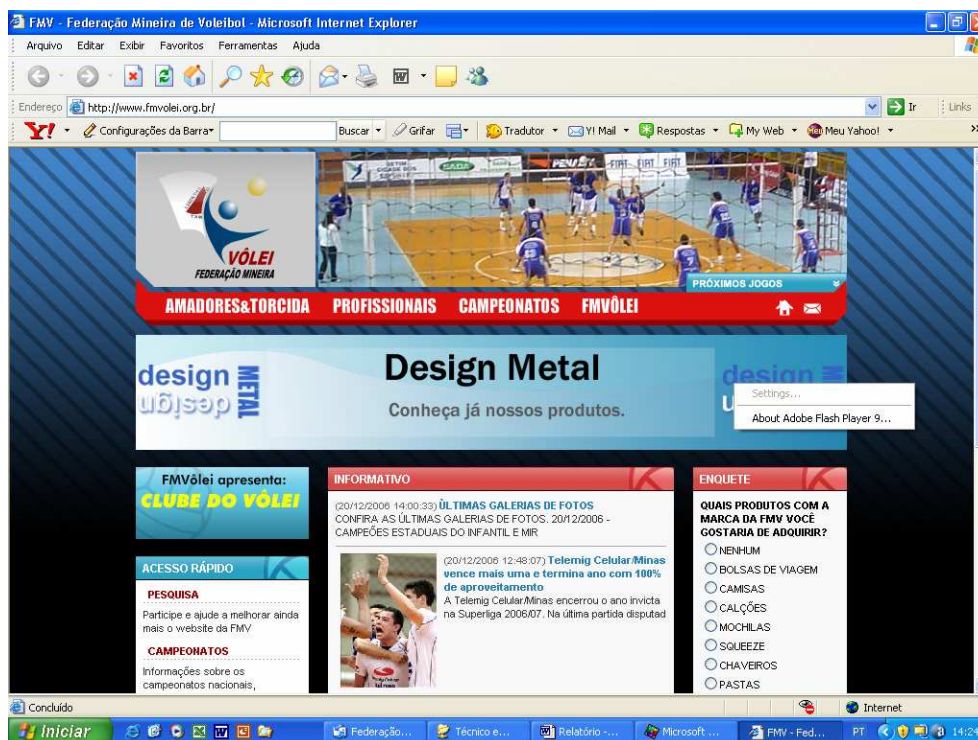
FMV - Federação Mineira de Voleibol - Microsoft Internet Explorer

Arquivo Editar Exibir Favoritos Ferramentas Ajuda

Endereço http://www.fmvolei.org.br/

Ir Links

Y! Configurações da Barra Buscar Grifar Tradutor Y! Mail Respostas My Web Meu Yahoo!

VÔLEI
FEDERAÇÃO MINEIRA

PRÓXIMOS JOGOS

AMADORES&TORCIDA PROFISSIONAIS CAMPEONATOS FMVÔLEI

design METAL

Design Metal

Conheça já nossos produtos.

Settings...

About Adobe Flash Player 9...

FMVôlei apresenta:
CLUBE DO VÔLEI

ACESSO RÁPIDO

PESQUISA
Participe e ajude a melhorar ainda mais o website da FMV

CAMPEONATOS
Informações sobre os campeonatos nacionais,

INFORMATIVO

(20/12/2006 14:00:33) ÚLTIMAS GALERIAS DE FOTOS
CONFIRA AS ÚLTIMAS GALERIAS DE FOTOS. 20/12/2006 - CAMPEÕES ESTADUAIS DO INFANTIL E MIR

(20/12/2006 12:48:07) Telemig Celular/Minas vence mais uma e termina ano com 100% de aproveitamento
A Telemig Celular/Minas encerrou o ano invicta na Superliga 2006/07. Na última partida disputad

ENQUETE

QUAIS PRODUTOS COM A MARCA DA FMV VOCÊ GOSTARIA DE ADQUIRIR?
NENHUM
BOLSAS DE VIAGEM
CAMISAS
CALÇÕES
MOCHILAS
SQUEEZE
CHAVEIROS
PASTAS

Concluído

Internet

Iniciar Federação... Técnico e... Relatório -... Microsoft ... FMV - Fed... PT 14:2